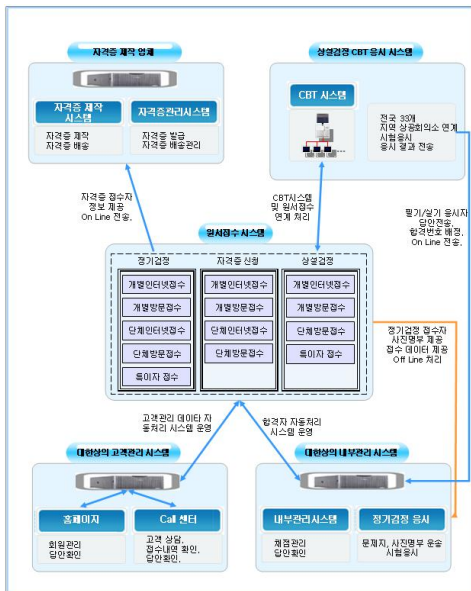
자격증 제작 업체

자격증 제작 시스템

자격증 제작
자격증 배송

자격증관리시스템

자격증 발급
자격증 배송관리

상설검정 CBT 응시 시스템

CBT 시스템

전국 33개
지역 상공회의소 연계
시험응시
응시 결과 전송

자격증 접수자
정보 제공
On Line 전송.

CBT시스템
및 원서접수
연계 처리

필기/실기 응시자
답안전송,
합격번호 배정,
On Line 전송.

원서접수 시스템

정기검정

개별인터넷접수

개별방문접수

단체인터넷접수

단체방문접수

특이자 접수

자격증 신청

개별인터넷접수

개별방문접수

단체인터넷접수

단체방문접수

상설검정

개별인터넷접수

개별방문접수

단체방문접수

특이자 접수

정기검정 접수자
사진명부 제공
접수 데이터 제공
Off Line 처리

고객관리 데이타 자
동처리 시스템 운영

합격자 자동처리
시스템 운영

대한상의 고객관리 시스템

홈페이지

회원관리
답안확인

Call 센터

고객 상담,
접수내역 확인,
답안확인.

대한상의 내부관리 시스템

내부관리시스템

채점관리
답안확인

정기검정 응시

문제지, 사진명부 운송
시험응시